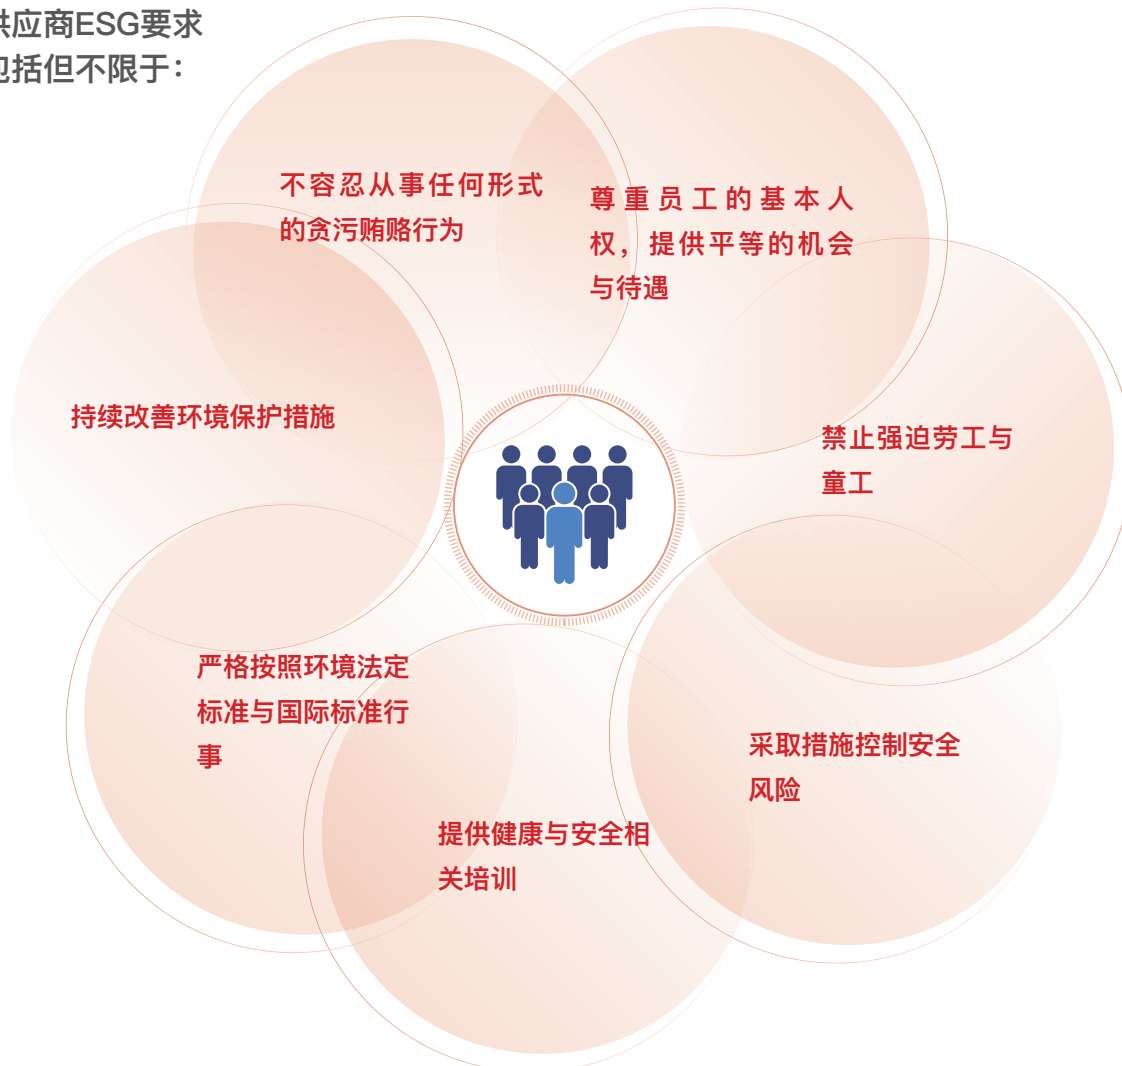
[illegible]供应商ESG要求
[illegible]包括但不限于：

不容忍从事任何形式的贪污贿赂行为

尊重员工的基本人权，提供平等的机会与待遇

持续改善环境保护措施

禁止强迫劳工与童工

严格按照环境法定标准与国际标准行事

采取措施控制安全风险

提供健康与安全相关培训